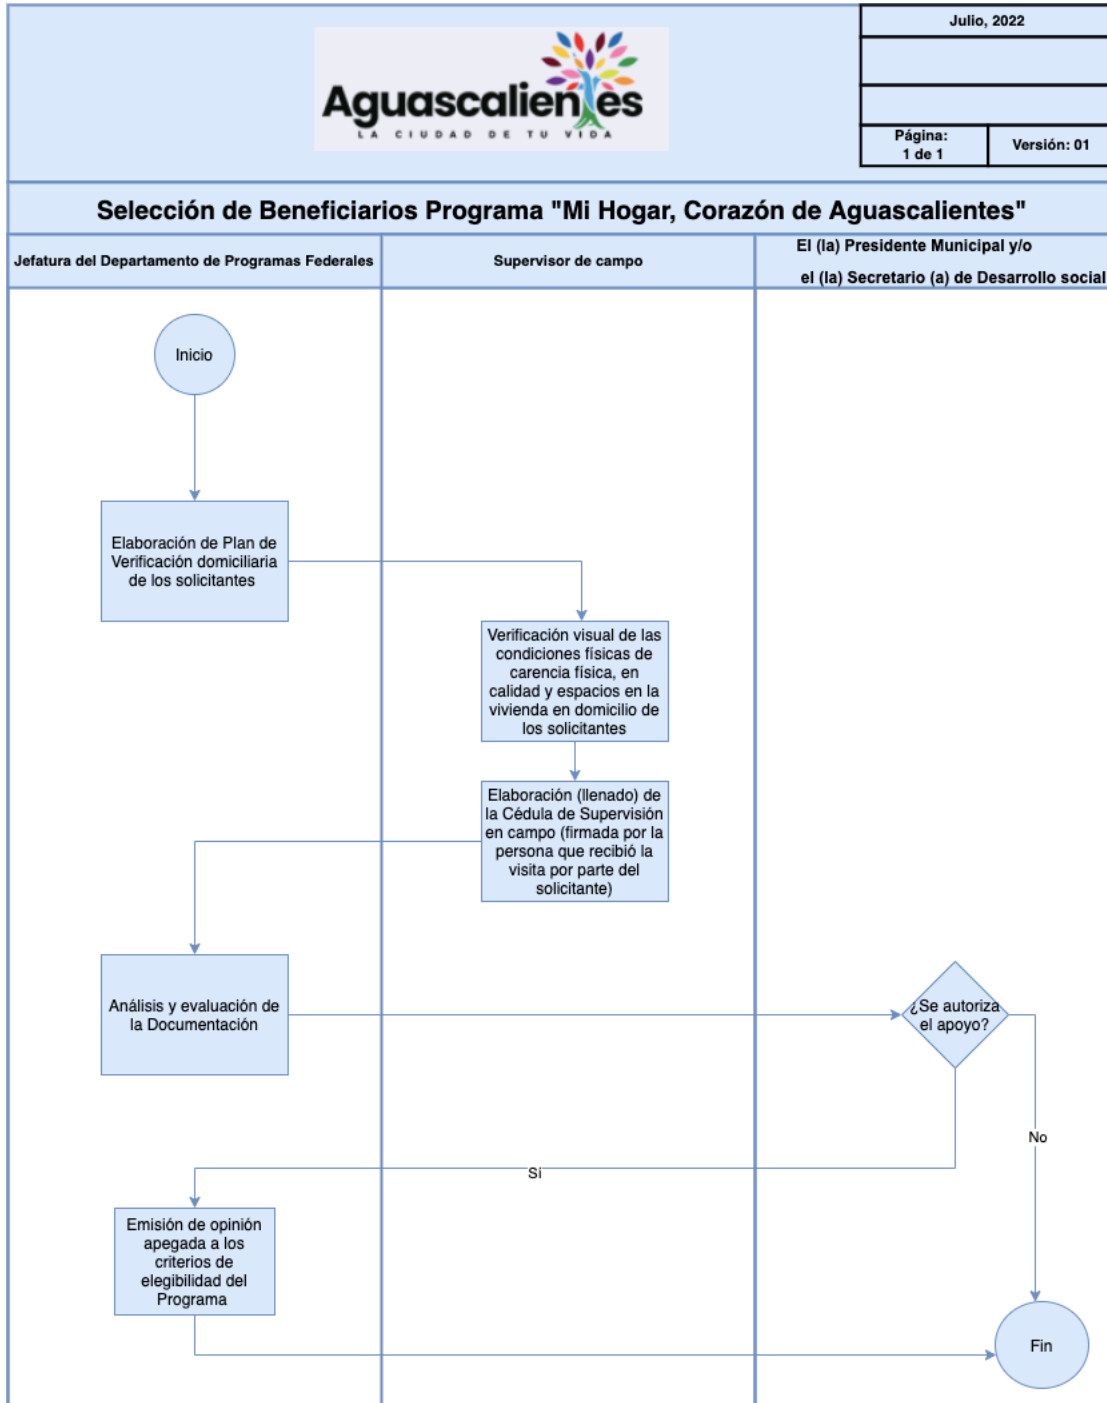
Aguascalientes
LA CIUDAD DE TU VIDA

Julio, 2022

Página: 1 de 1

Versión: 01

Selección de Beneficiarios Programa "Mi Hogar, Corazón de Aguascalientes"

Jefatura del Departamento de Programas Federales

Supervisor de campo

El (la) Presidente Municipal y/o el (la) Secretario (a) de Desarrollo social

Inicio

Elaboración de Plan de Verificación domiciliaria de los solicitantes

Verificación visual de las condiciones físicas de carencia física, en calidad y espacios en la vivienda en domicilio de los solicitantes

Elaboración (llenado) de la Cédula de Supervisión en campo (firmada por la persona que recibió la visita por parte del solicitante)

Análisis y evaluación de la Documentación

¿Se autoriza el apoyo?

No

Si

Emisión de opinión apegada a los criterios de elegibilidad del Programa

Fin